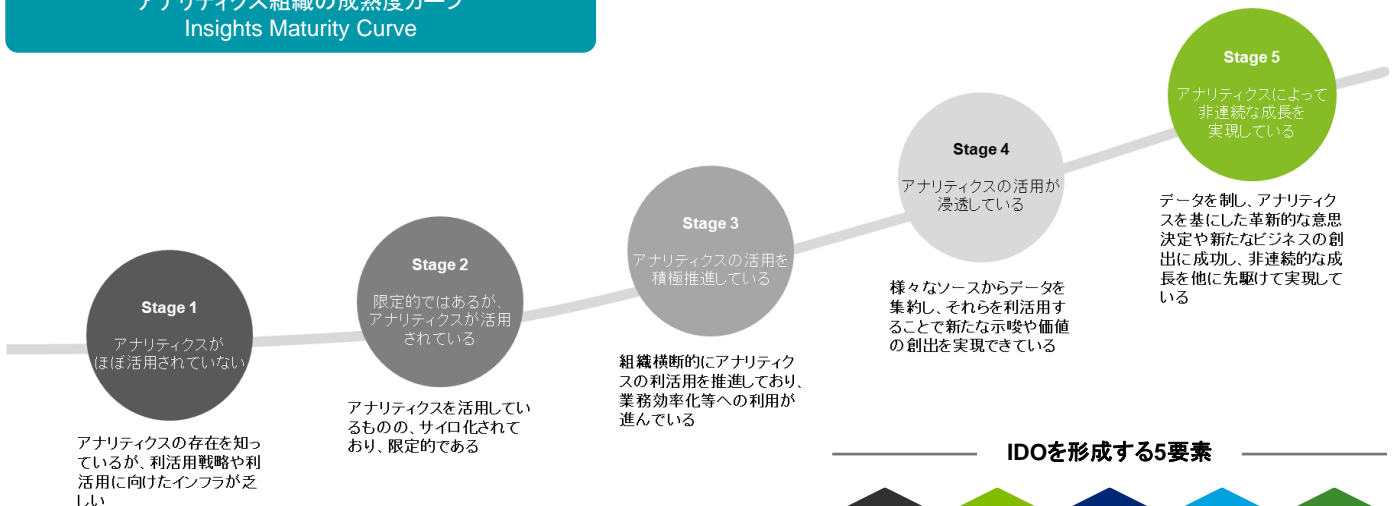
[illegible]
Insights Maturity Curve

Stage 5
アナリティクスによって非連続な成長を実現している

データを制し、アナリティクスを基にした革新的な意思決定や新たなビジネスの創出に成功し、非連続的な成長を他に先駆けて実現している

Stage 4
アナリティクスの活用が浸透している

様々なソースからデータを集約し、それらを利活用することで新たな示唆や価値の創出を実現できている

Stage 3
アナリティクスの活用を積極推進している

組織横断的にアナリティクスの利活用を推進しており、業務効率化等への利用が進んでいる

Stage 2
限定的ではあるが、アナリティクスが活用されている

アナリティクスを活用しているものの、サイロ化されており、限定的である

Stage 1
アナリティクスがほぼ活用されていない

アナリティクスの存在を知っているが、利活用戦略や利活用に向けたインフラが乏しい

IDOを形成する5要素